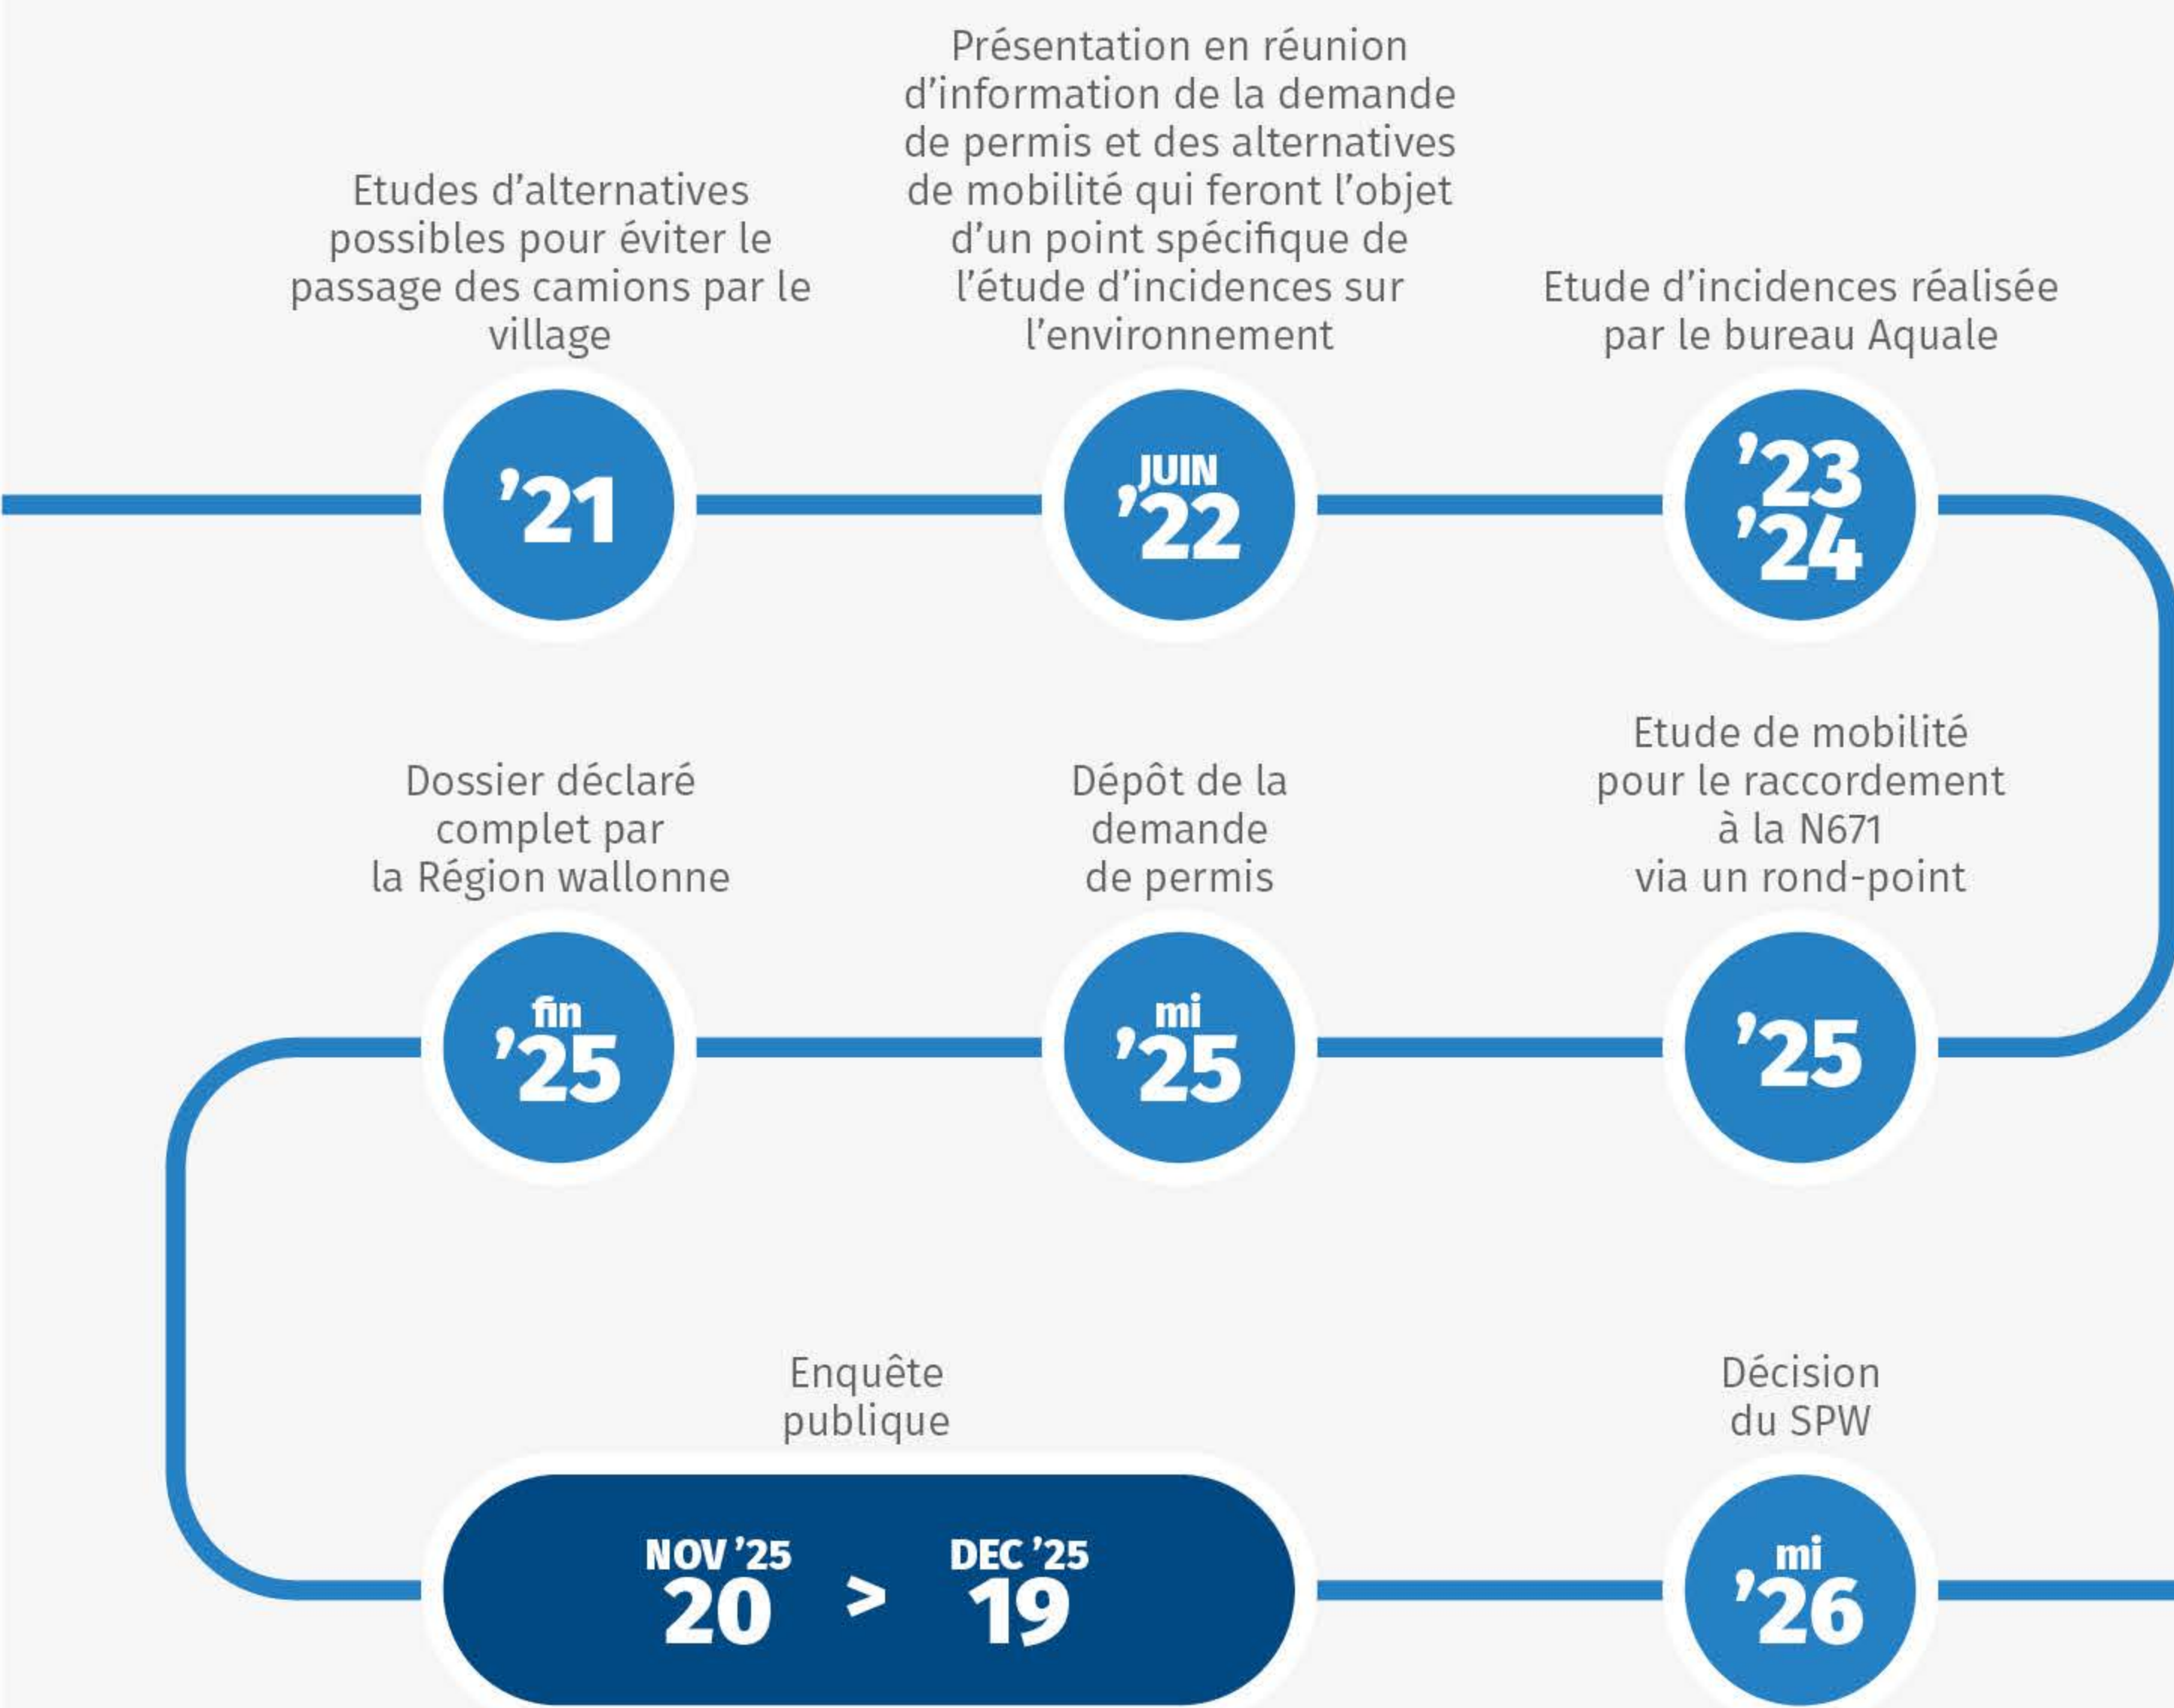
Etudes d'alternatives possibles pour éviter le passage des camions par le village

'21

Présentation en réunion d'information de la demande de permis et des alternatives de mobilité qui feront l'objet d'un point spécifique de l'étude d'incidences sur l'environnement

JUIN '22

Etude d'incidences réalisée par le bureau Aquale

'23 '24

Etude de mobilité pour le raccordement à la N671 via un rond-point

'25

Dépôt de la demande de permis

mi '25

Dossier déclaré complet par la Région wallonne

fin '25

Enquête publique

NOV '25 20 > DEC '25 19

Décision du SPW

mi '26